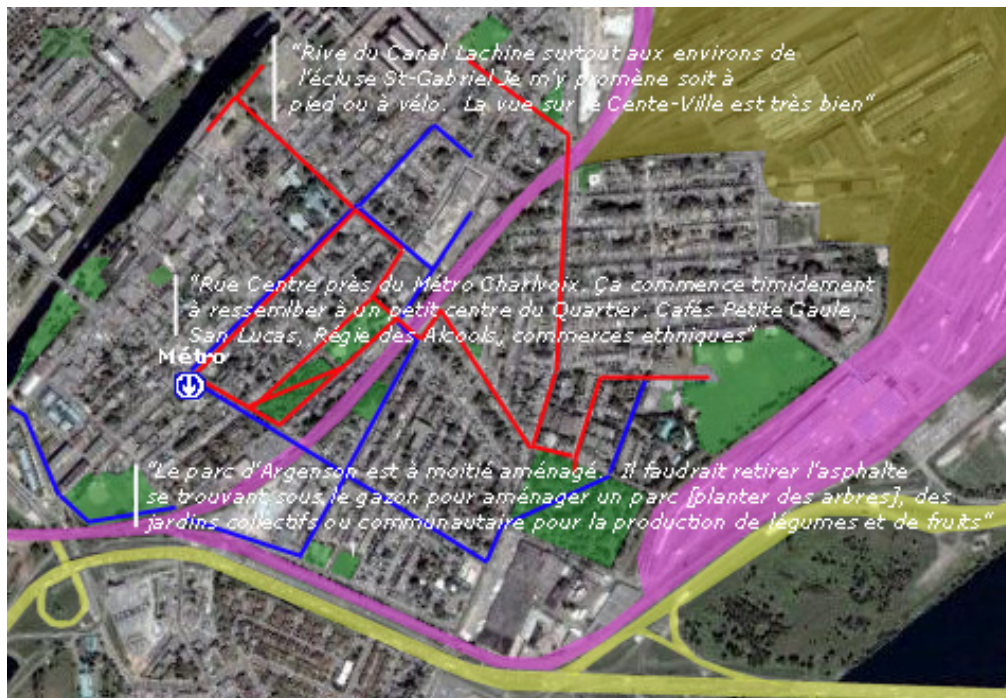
"Rive du Canal Lachine surtout aux environs de l'écluse St-Gabriel Je m'y promène soit à pied ou à vélo. La vue sur le Cente-Ville est très bien"

"Rue Centre près du Métro Charlvoix. Ça commence timidement à ressembler à un petit centre du Quartier. Cafés Petite Gaule, San Lucas, Régie des Alcools, commerces ethniques"

Métro

"Le parc d'Argenson est à moitié aménagé. Il faudrait retirer l'asphalte se trouvant sous le gazon pour aménager un parc [planter des arbres], des jardins collectifs ou communautaire pour la production de légumes et de fruits"